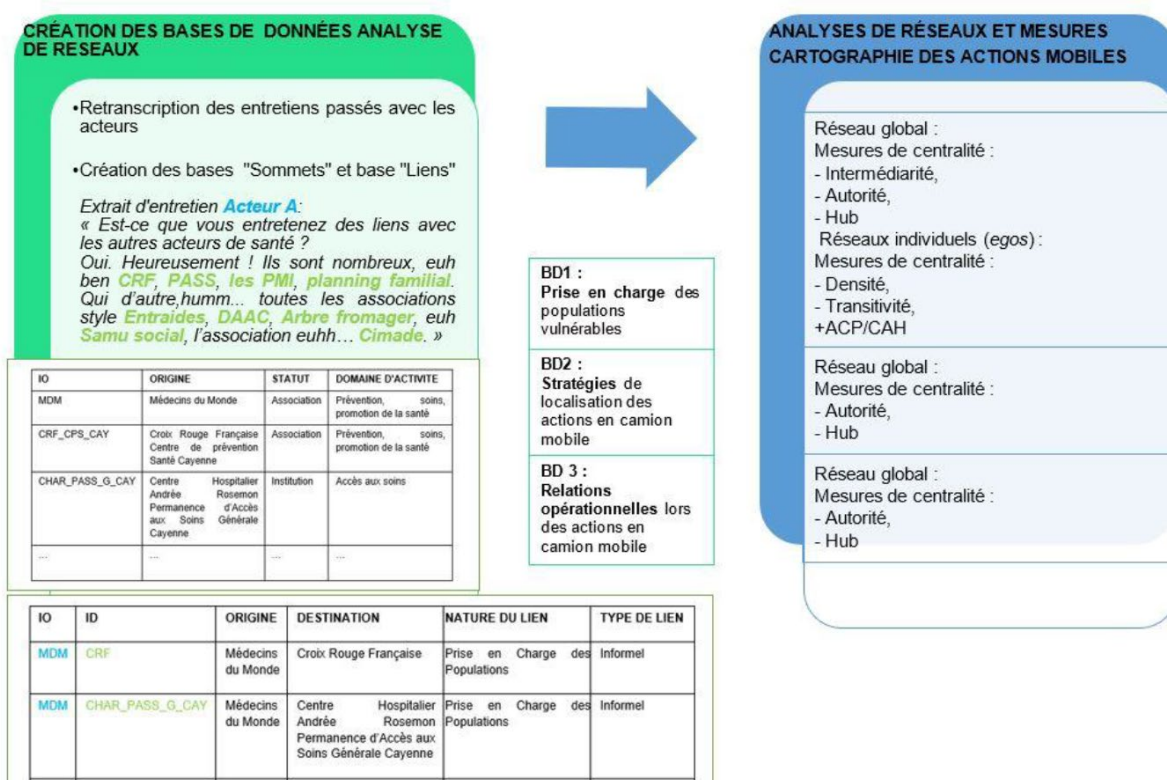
CRÉATION DES BASES DE DONNÉES ANALYSE DE RESEAUX

•Retranscription des entretiens passés avec les acteurs

•Création des bases "Sommets" et base "Liens"

Extrait d'entretien Acteur A:
« Est-ce que vous entretenez des liens avec les autres acteurs de santé ?
Oui. Heureusement ! Ils sont nombreux, euh ben CRF, PASS, les PMI, planning familial. Qui d'autre,humm... toutes les associations style Entraides, DAAC, Arbre fromager, euh Samu social, l'association euhh... Cimade. »

| IO | ORIGINE | STATUT | DOMAINE D'ACTIVITE |
|---|---|---|---|
| MDM | Médecins du Monde | Association | Prévention, soins, promotion de la santé |
| CRF_CPS_CAY | Croix Rouge Française Centre de prévention Santé Cayenne | Association | Prévention, soins, promotion de la santé |
| CHAR_PASS_G_CAY | Centre Hospitalier Andrée Rosemon Permanence d'Accès aux Soins Générale Cayenne | Institution | Accès aux soins |
| ... | ... | ... | ... |

| IO | ID | ORIGINE | DESTINATION | NATURE DU LIEN | TYPE DE LIEN |
|---|---|---|---|---|---|
| MDM | CRF | Médecins du Monde | Croix Rouge Française | Prise en Charge des Populations | Informel |
| MDM | CHAR_PASS_G_CAY | Médecins du Monde | Centre Hospitalier Andrée Rosemon Permanence d'Accès aux Soins Générale Cayenne | Prise en Charge des Populations | Informel |

BD1 :
Prise en charge des populations vulnérables

BD2 :
Stratégies de localisation des actions en camion mobile

BD 3 :
Relations opérationnelles lors des actions en camion mobile

ANALYSES DE RÉSEAUX ET MESURES CARTOGRAPHIE DES ACTIONS MOBILES

Réseau global :
Mesures de centralité :
- Intermédiarité,
- Autorité,
- Hub
Réseaux individuels (egos) :
Mesures de centralité :
- Densité,
- Transitivité,
+ACP/CAH

Réseau global :
Mesures de centralité :
- Autorité,
- Hub

Réseau global :
Mesures de centralité :
- Autorité,
- Hub